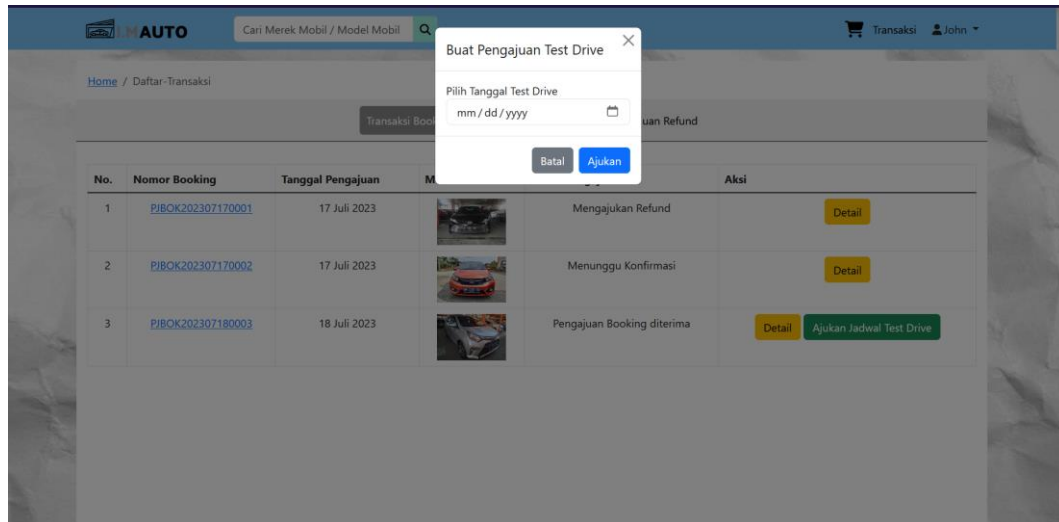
AUTO Cari Merek Mobil / Model Mobil

Transaksi John

Home / Daftar-Transaksi

Transaksi Book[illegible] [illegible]uan Refund

Buat Pengajuan Test Drive ×

Pilih Tanggal Test Drive

mm / dd / yyyy

Batal Ajukan

| No. | Nomor Booking | Tanggal Pengajuan | M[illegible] | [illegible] | Aksi |
|---|---|---|---|---|---|
| 1 | PJBOK202307170001 | 17 Juli 2023 | | Mengajukan Refund | Detail |
| 2 | PJBOK202307170002 | 17 Juli 2023 | | Menunggu Konfirmasi | Detail |
| 3 | PJBOK202307180003 | 18 Juli 2023 | | Pengajuan Booking diterima | Detail Ajukan Jadwal Test Drive |